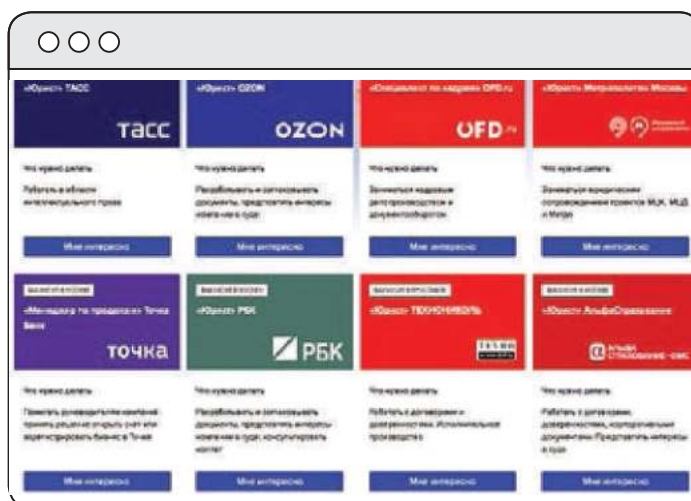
«Юрист» ТАСС

ТАСС

Что нужно делать

Работать в области интеллектуального права

Мне интересно

«Юрист» OZON

OZON

Что нужно делать

Разрабатывать и согласовывать документы, представлять интересы компании в суде

Мне интересно

«Специалист по кадрам» OFD.ru

OFD.ru

Что нужно делать

Заниматься кадровым делопроизводством и документооборотом

Мне интересно

«Юрист» Метрополитен Москвы

Что нужно делать

Заниматься юридическим сопровождением проектов МЦК, МЦД и Метро

Мне интересно

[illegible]

«Менеджер по продажам» Точка Банк

точка

Что нужно делать

Помогать руководителям компаний принять решение открыть счёт или зарегистрировать бизнес в Точке

Мне интересно

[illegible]

«Юрист» РБК

РБК

Что нужно делать

Разрабатывать и согласовывать документы, представлять интересы компании в суде, консультировать коллег

Мне интересно

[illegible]

«Юрист» ТЕХНОНИКОЛЬ

ТЕХНОНИКОЛЬ

Что нужно делать

Работать с договорами и доверенностями. Исполнительное производство

Мне интересно

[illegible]

«Юрист» АльфаСтрахование

АЛЬФА СТРАХОВАНИЕ

Что нужно делать

Работать с договорами, доверенностями, корпоративными документами. Представлять интересы в суде

Мне интересно